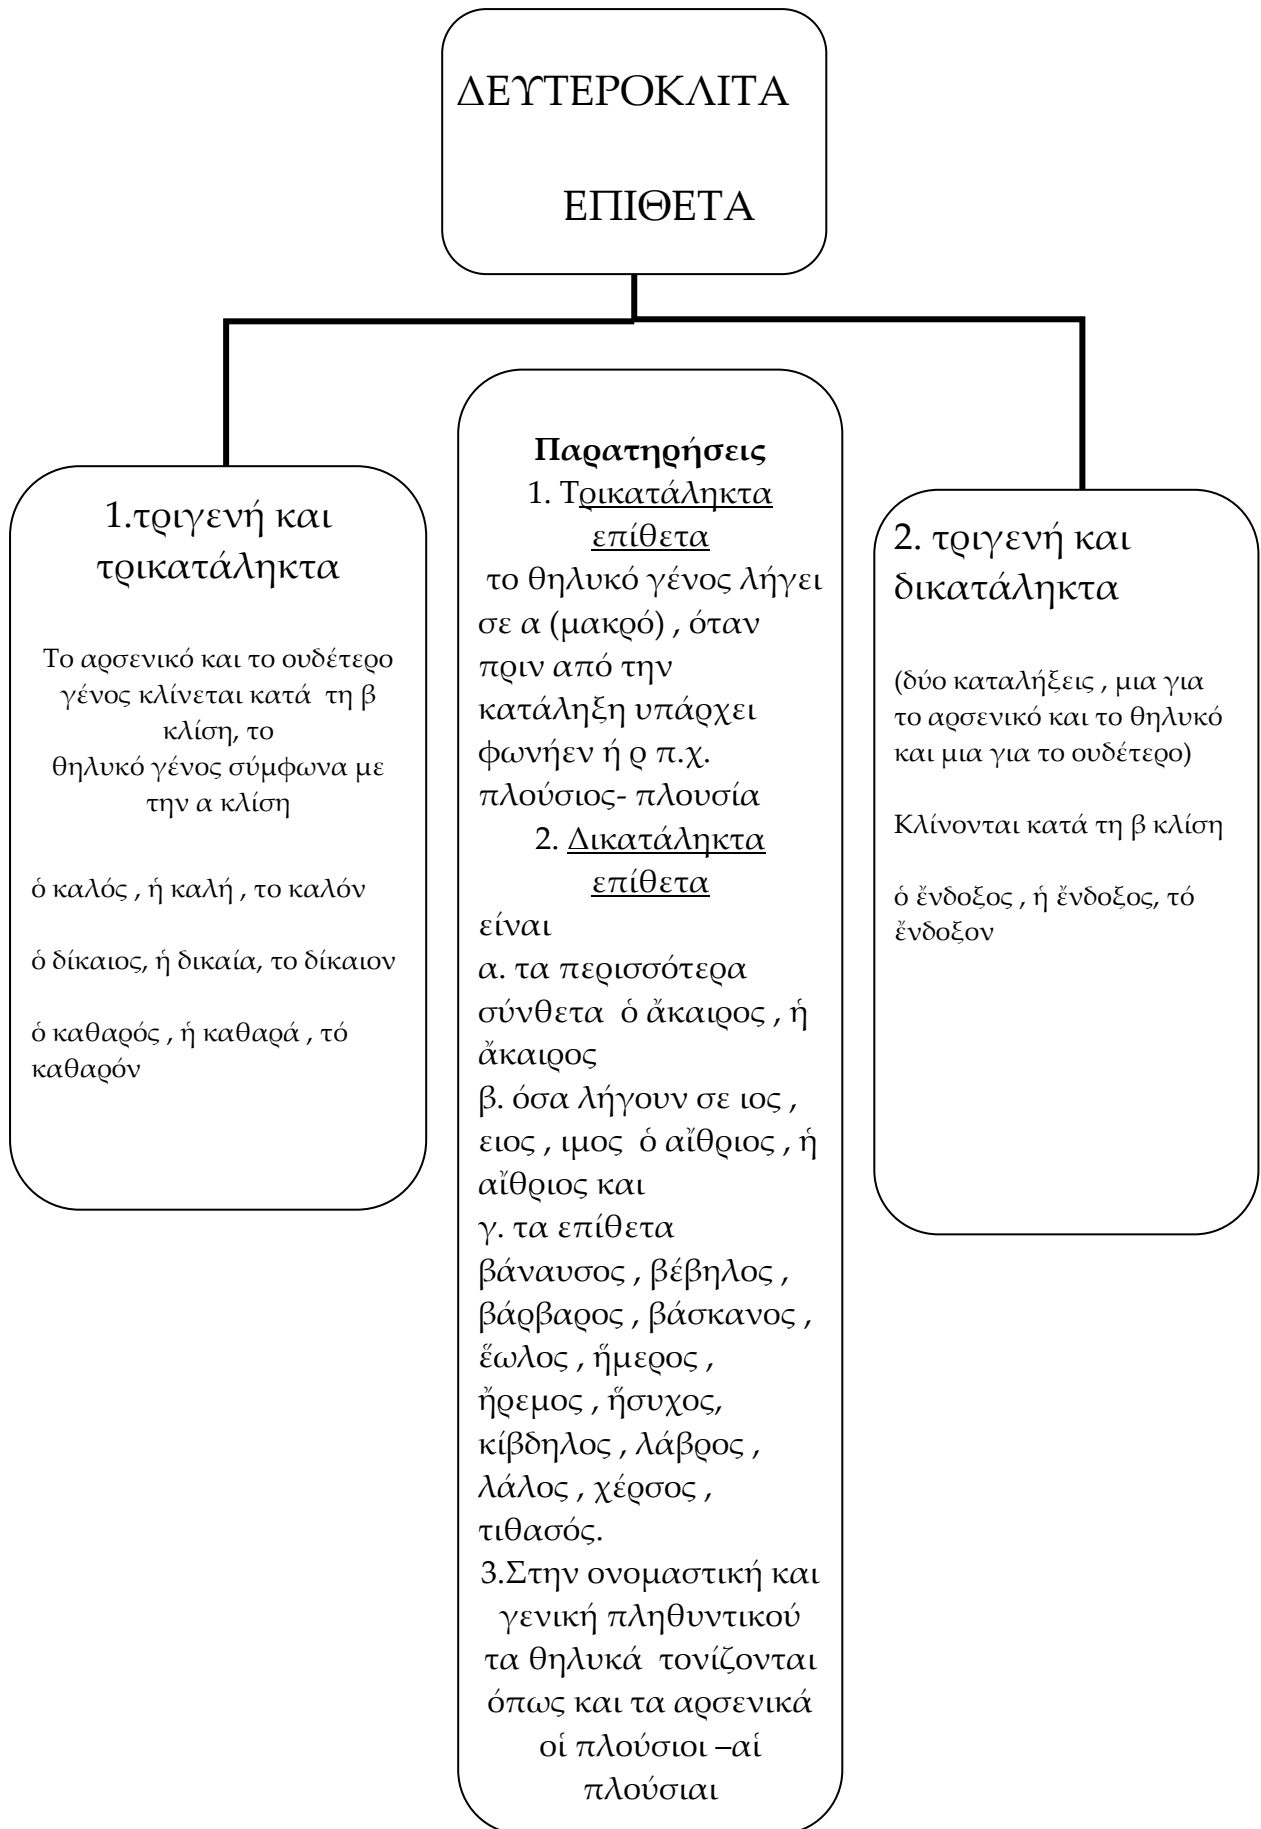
ΔΕΥΤΕΡΟΚΛΙΤΑ

ΕΠΙΘΕΤΑ

1.τριγενή και τρικατάληκτα

Το αρσενικό και το ουδέτερο γένος κλίνεται κατά τη β κλίση, το θηλυκό γένος σύμφωνα με την α κλίση

ὁ καλός , ἡ καλή , το καλόν

ὁ δίκαιος, ἡ δικαία, το δίκαιον

ὁ καθαρός , ἡ καθαρά , τό καθαρόν

Παρατηρήσεις

1. Τρικατάληκτα επίθετα

το θηλυκό γένος λήγει σε α (μακρό) , όταν πριν από την κατάληξη υπάρχει φωνήεν ή ρ π.χ. πλούσιος- πλουσία

2. Δικατάληκτα επίθετα

είναι

α. τα περισσότερα σύνθετα ὁ ἄκαιρος , ἡ ἄκαιρος

β. όσα λήγουν σε ιος , ειος , ιμος ὁ αἴθριος , ἡ αἴθριος και

γ. τα επίθετα βάναυσος , βέβηλος , βάρβαρος , βάσκανος , ἕωλος , ἥμερος , ἤρεμος , ἥσυχος, κίβδηλος , λάβρος , λάλος , χέρσος , τιθασός.

3.Στην ονομαστική και γενική πληθυντικού τα θηλυκά τονίζονται όπως και τα αρσενικά οἱ πλούσιοι –αἱ πλούσιαι

2. τριγενή και δικατάληκτα

(δύο καταλήξεις , μια για το αρσενικό και το θηλυκό και μια για το ουδέτερο)

Κλίνονται κατά τη β κλίση

ὁ ἔνδοξος , ἡ ἔνδοξος, τό ἔνδοξον